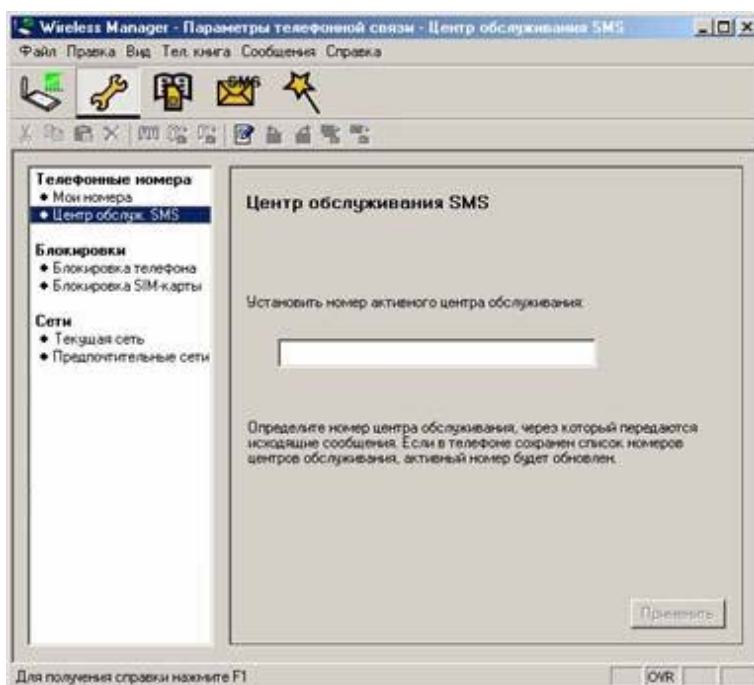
Wireless Manager - Параметры телефонной связи - Центр обслуживания SMS

Файл Правка Вид Тел.книга Сообщения Справка

SMS

Телефонные номера
• Мои номера
• Центр обслуж. SMS

Блокировки
• Блокировка телефона
• Блокировка SIM-карты

Сети
• Текущая сеть
• Предпочтительные сети

Центр обслуживания SMS

Установить номер активного центра обслуживания:

Определите номер центра обслуживания, через который передаются исходящие сообщения. Если в телефоне сохранен список номеров центров обслуживания, активный номер будет обновлен.

Применить

Для получения справки нажмите F1

OVR